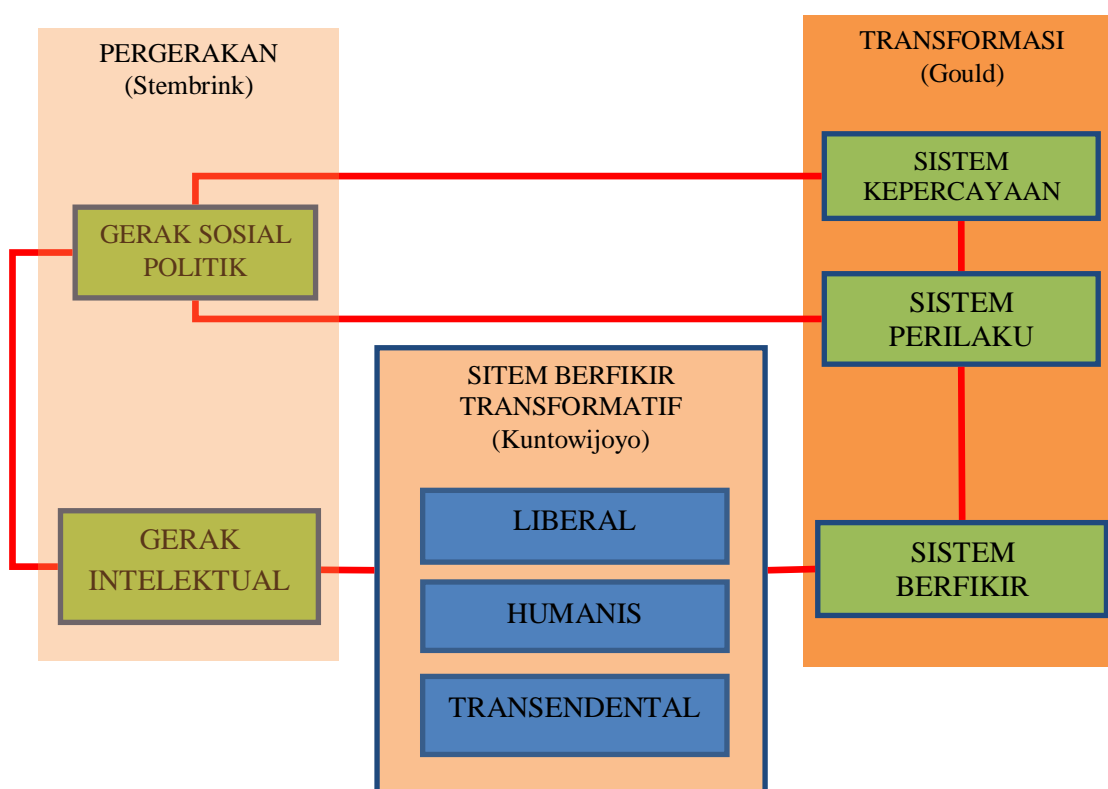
PERGERAKAN
(Stembrink)

GERAK SOSIAL POLITIK

GERAK INTELEKTUAL

TRANSFORMASI
(Gould)

SISTEM KEPERCAYAAN

SISTEM PERILAKU

SISTEM BERFIKIR

SITEM BERFIKIR TRANSFORMATIF
(Kuntowijoyo)

LIBERAL

HUMANIS

TRANSENDENTAL